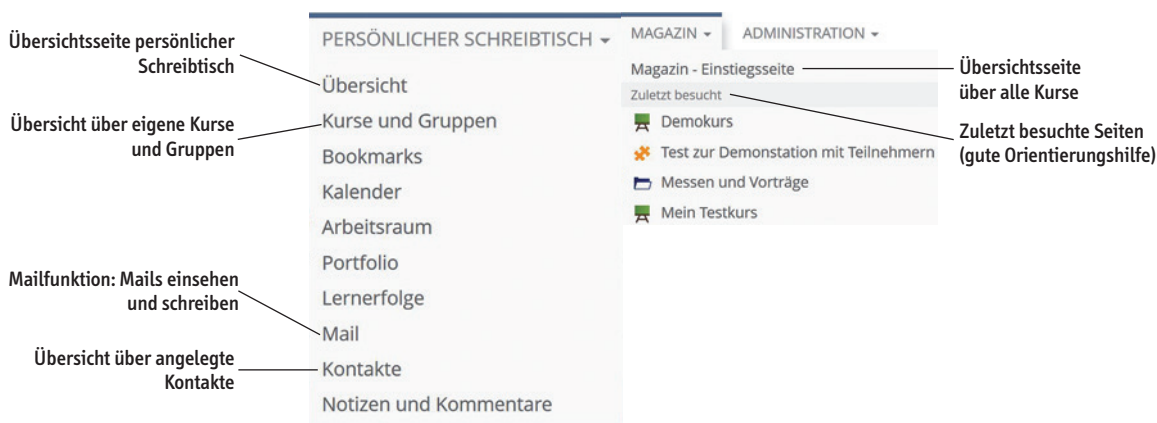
Übersichtsseite persönlicher Schreibtisch

Übersicht über eigene Kurse und Gruppen

Mailfunktion: Mails einsehen und schreiben

Übersicht über angelegte Kontakte

PERSÖNLICHER SCHREIBTISCH ▾

Übersicht
Kurse und Gruppen
Bookmarks
Kalender
Arbeitsraum
Portfolio
Lernerfolge
Mail
Kontakte
Notizen und Kommentare

MAGAZIN ▾

ADMINISTRATION ▾

Magazin - Einstiegsseite
Zuletzt besucht
Demokurs
Test zur Demonstation mit Teilnehmern
Messen und Vorträge
Mein Testkurs

Übersichtsseite über alle Kurse

Zuletzt besuchte Seiten (gute Orientierungshilfe)